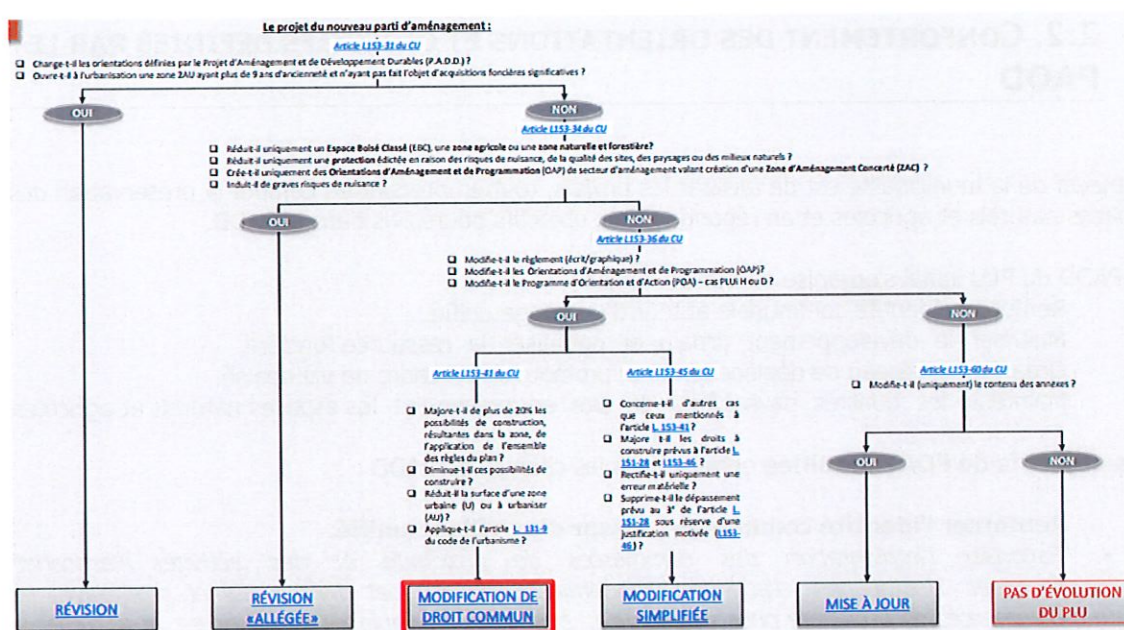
Le projet du nouveau parti d'aménagement :

Article L153-31 du CU

❑ Change-t-il les orientations définies par le Projet d'Aménagement et de Développement Durables (P.A.D.D.) ?
❑ Ouvre-t-il à l'urbanisation une zone 2AU ayant plus de 9 ans d'ancienneté et n'ayant pas fait l'objet d'acquisitions foncières significatives ?

OUI

NON

Article L153-34 du CU

❑ Réduit-il uniquement un Espace Boisé Classé (EBC), une zone agricole ou une zone naturelle et forestière?
❑ Réduit-il uniquement une protection édictée en raison des risques de nuisance, de la qualité des sites, des paysages ou des milieux naturels ?
❑ Crée-t-il uniquement des Orientations d'Aménagement et de Programmation (OAP) de secteur d'aménagement valant création d'une Zone d'Aménagement Concerté (ZAC) ?
❑ Induit-il de graves risques de nuisance ?

OUI

NON

Article L153-36 du CU

❑ Modifie-t-il le règlement (écrit/graphique) ?
❑ Modifie-t-il les Orientations d'Aménagement et de Programmation (OAP)?
❑ Modifie-t-il le Programme d'Orientation et d'Action (POA) – cas PLUi H ou D ?

OUI

NON

Article L153-41 du CU

❑ Majore-t-il de plus de 20% les possibilités de construction, résultantes dans la zone, de l'application de l'ensemble des règles du plan ?
❑ Diminue-t-il ces possibilités de construire ?
❑ Réduit-il la surface d'une zone urbaine (U) ou à urbaniser (AU) ?
❑ Applique-t-il l'article L. 131-9 du code de l'urbanisme ?

Article L153-45 du CU

❑ Concerne-t-il d'autres cas que ceux mentionnés à l'article L. 153-41 ?
❑ Majore t-il les droits à construire prévus à l'article L. 151-28 et L. 153-46 ?
❑ Rectifie-t-il uniquement une erreur matérielle ?
❑ Supprime-t-il le dépassement prévu au 3° de l'article L. 151-28 sous réserve d'une justification motivée (L153-46) ?

Article L153-60 du CU

❑ Modifie-t-il (uniquement) le contenu des annexes ?

OUI

NON

RÉVISION

RÉVISION «ALLÉGÉE»

MODIFICATION DE DROIT COMMUN

MODIFICATION SIMPLIFIÉE

MISE À JOUR

PAS D'ÉVOLUTION DU PLU